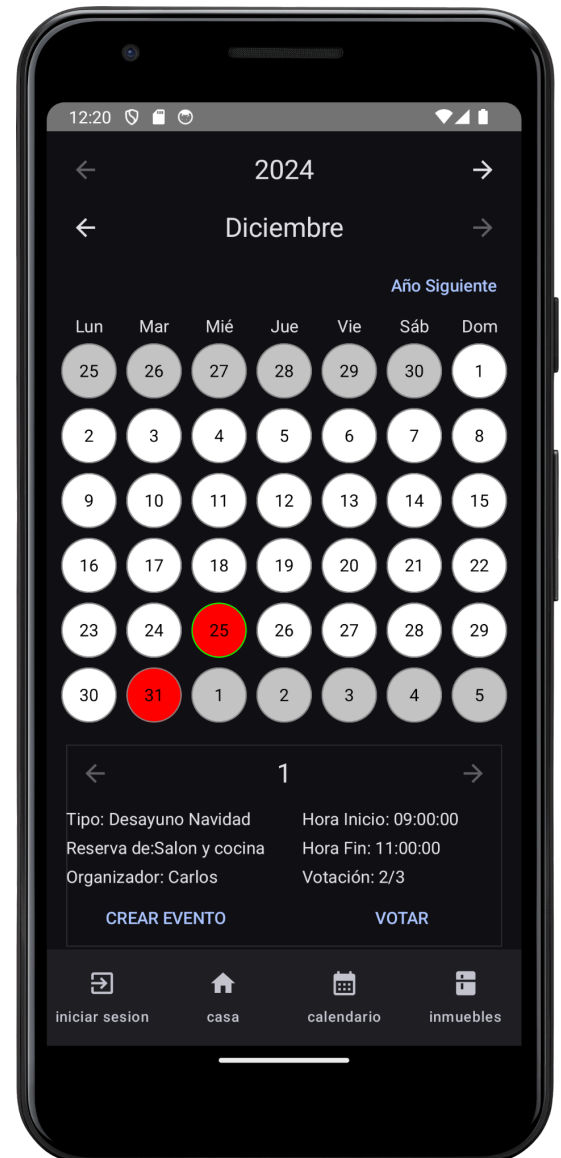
12:20

2024

Diciembre

Año Siguiente

| Lun | Mar | Mié | Jue | Vie | Sáb | Dom |
|---|---|---|---|---|---|---|
| 25 | 26 | 27 | 28 | 29 | 30 | 1 |
| 2 | 3 | 4 | 5 | 6 | 7 | 8 |
| 9 | 10 | 11 | 12 | 13 | 14 | 15 |
| 16 | 17 | 18 | 19 | 20 | 21 | 22 |
| 23 | 24 | 25 | 26 | 27 | 28 | 29 |
| 30 | 31 | 1 | 2 | 3 | 4 | 5 |

1

Tipo: Desayuno Navidad
Reserva de:Salon y cocina
Organizador: Carlos

Hora Inicio: 09:00:00
Hora Fin: 11:00:00
Votación: 2/3

CREAR EVENTO

VOTAR

iniciar sesion

casa

calendario

inmuebles